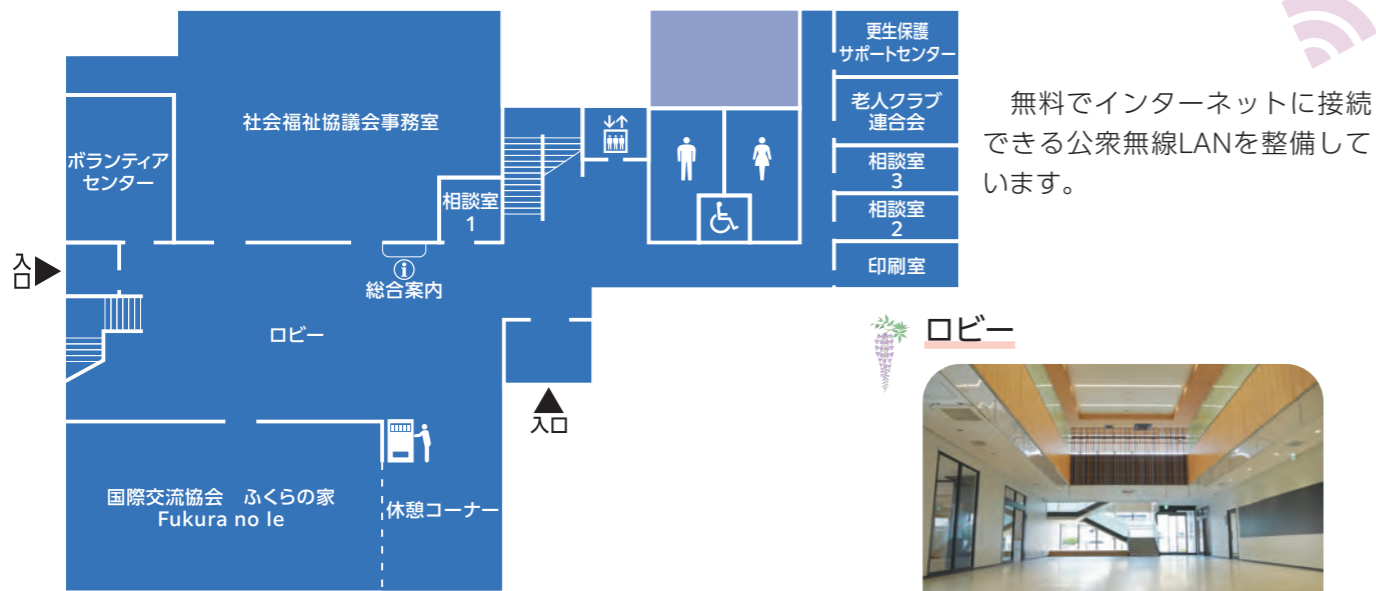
社会福祉協議会事務室

ボランティアセンター

相談室 1

更生保護サポートセンター

老人クラブ連合会

相談室 3

相談室 2

印刷室

入口

総合案内

ロビー

入口

国際交流協会　ふくらの家 Fukura no Ie

休憩コーナー

無料でインターネットに接続できる公衆無線LANを整備しています。

ロビー